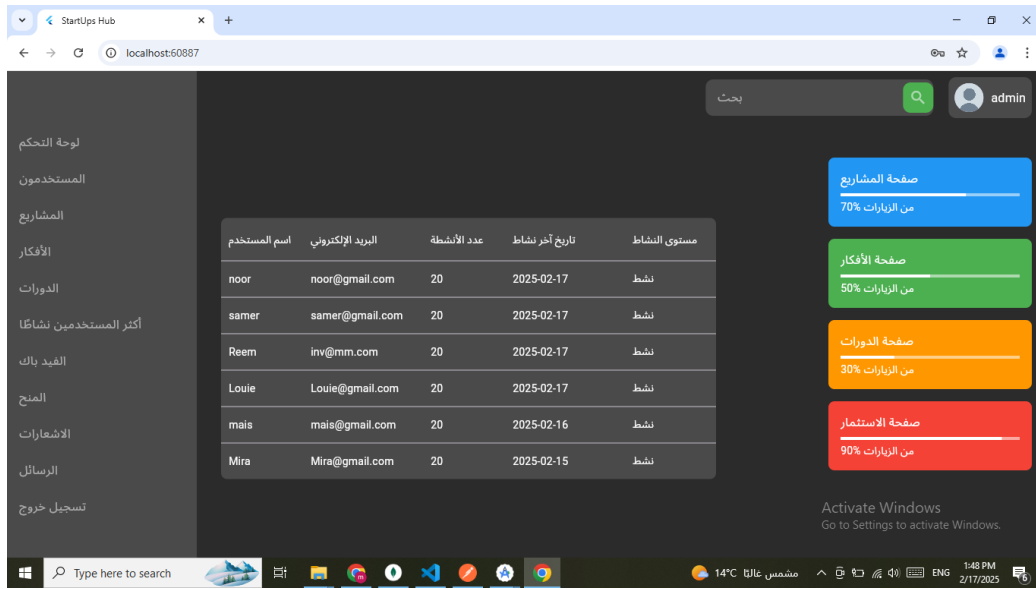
StartUps Hub
localhost:60887

بحث
admin

لوحة التحكم
المستخدمون
المشاريع
الأفكار
الدورات
أكثر المستخدمين نشاطًا
الفيد باك
المنح
الاشعارات
الرسائل
تسجيل خروج

| اسم المستخدم | البريد الإلكتروني | عدد الأنشطة | تاريخ آخر نشاط | مستوى النشاط |
|---|---|---|---|---|
| noor | noor@gmail.com | 20 | 2025-02-17 | نشط |
| samer | samer@gmail.com | 20 | 2025-02-17 | نشط |
| Reem | inv@mm.com | 20 | 2025-02-17 | نشط |
| Louie | Louie@gmail.com | 20 | 2025-02-17 | نشط |
| mais | mais@gmail.com | 20 | 2025-02-16 | نشط |
| Mira | Mira@gmail.com | 20 | 2025-02-15 | نشط |

صفحة المشاريع
من الزيارات 70%

صفحة الأفكار
من الزيارات 50%

صفحة الدورات
من الزيارات 30%

صفحة الاستثمار
من الزيارات 90%

Activate Windows
Go to Settings to activate Windows.

Type here to search
14°C مشمس غالبًا
ENG
1:48 PM
2/17/2025